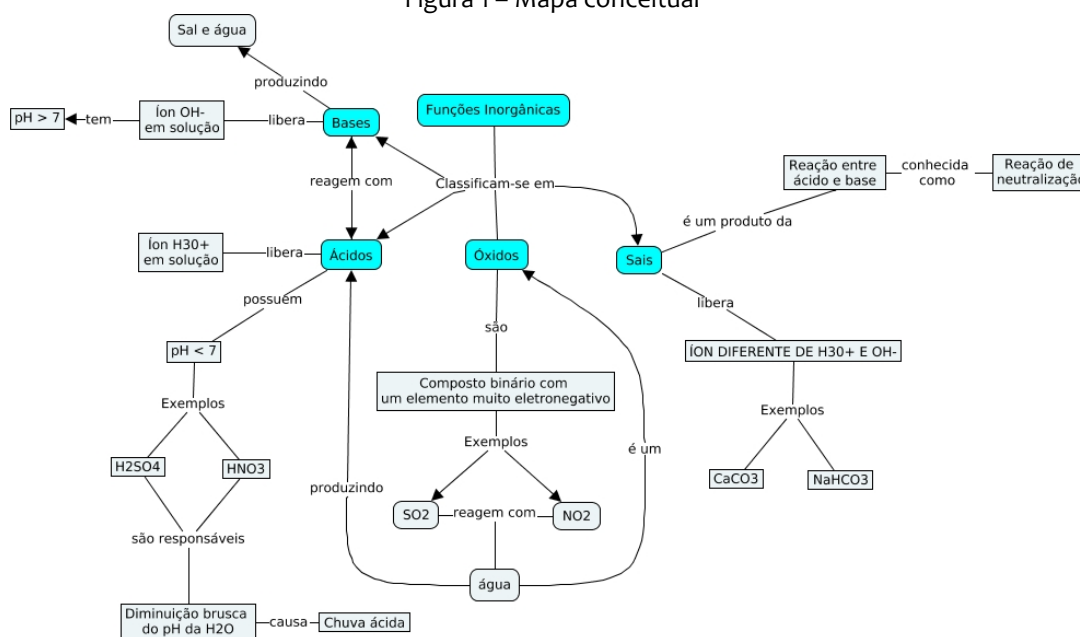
Figura 1 – Mapa conceitual

Sal e água

produzindo

pH > 7 tem Íon OH- em solução libera Bases

Funções Inorgânicas

reagem com

Classificam-se em

Reação entre ácido e base conhecida como Reação de neutralização

é um produto da

Íon H30+ em solução libera Ácidos

Óxidos

Sais

possuem

libera

pH < 7

são

ÍON DIFERENTE DE H30+ E OH-

Composto binário com um elemento muito eletronegativo

Exemplos

Exemplos

Exemplos

é um

H2SO4

HNO3

CaCO3

NaHCO3

produzindo

SO2 reagem com NO2

são responsáveis

água

Diminuição brusca do pH da H2O causa Chuva ácida